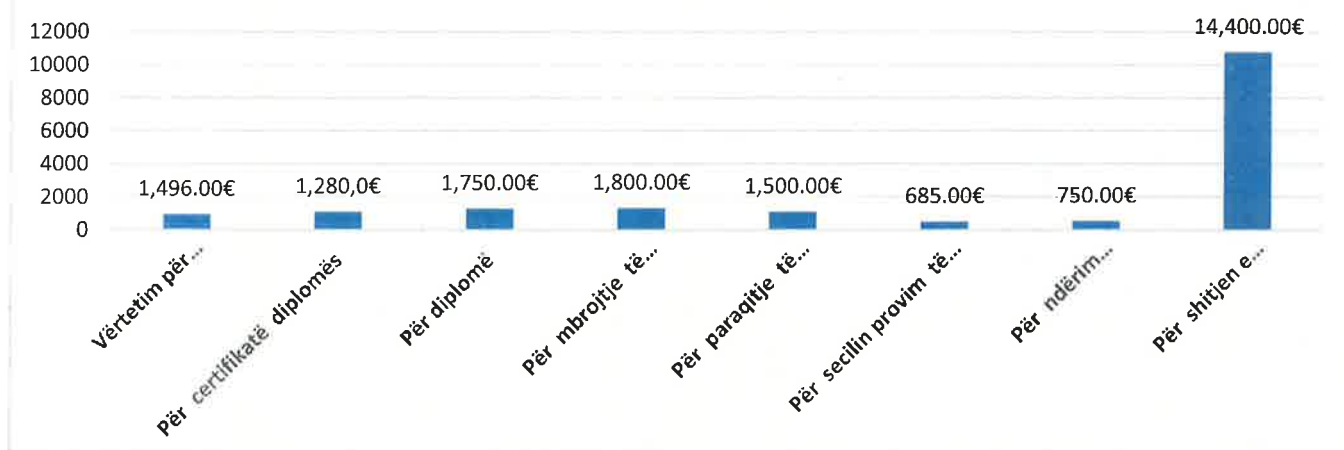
12000
10000
8000
6000
4000
2000
0

1,496.00€
1,280,0€
1,750.00€
1,800.00€
1,500.00€
685.00€
750.00€
14,400.00€

Vërtetim për...
Për certifikatë diplomës
Për diplomë
Për mbrojtje të...
Për paraqitje të...
Për secilin provim të...
Për ndërim...
Për shitjen e...